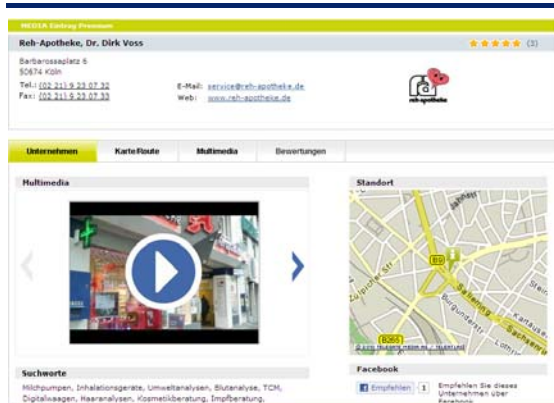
MEDIA Eintrag Premium

Reh-Apotheke, Dr. Dirk Voss

(3)

Barbarossaplatz 6
50674 Köln

Tel.: (02 21) 9 23 07 32
Fax: (02 21) 9 23 07 33

E-Mail: service@reh-apotheke.de
Web: www.reh-apotheke.de

reh-apotheke

Unternehmen | Karte/Route | Multimedia | Bewertungen

Multimedia

Standort

B9

Zülpicher Str.

Salierring

Burgunderstr.

Sachsenring

Lothr

B265

Suchworte

Milchpumpen, Inhalationsgeräte, Umweltanalysen, Blutanalyse, TCM, Digitalwaagen, Haaranalysen, Kosmetikberatung, Impfberatung,

Facebook

Empfehlen 1 Empfehlen Sie dieses Unternehmen über Facebook